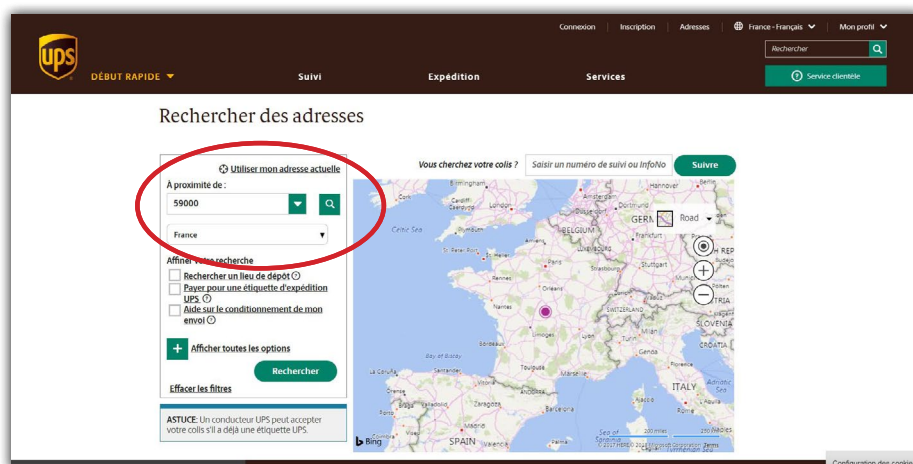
Connexion Inscription Adresses France - Français Mon profil

UPS

Rechercher

DÉBUT RAPIDE Suivi Expédition Services

Service clientèle

Rechercher des adresses

Utiliser mon adresse actuelle

À proximité de :

59000

France

Affiner votre recherche

Rechercher un lieu de dépôt

Payer pour une étiquette d'expédition UPS

Aide sur le conditionnement de mon envoi

Afficher toutes les options

Rechercher

Effacer les filtres

ASTUCE: Un conducteur UPS peut accepter votre colis s'il a déjà une étiquette UPS.

Vous cherchez votre colis ?

Saisir un numéro de suivi ou InfoNo

Suivre

Birmingham

Celtic Sea

London

BELGIUM

GERM

Road

SWITZERLAND

SLOVENIA

CROATIA

ITALY

SPAIN

Bing

© 2017 HERE © 2017 Microsoft Corporation Terms